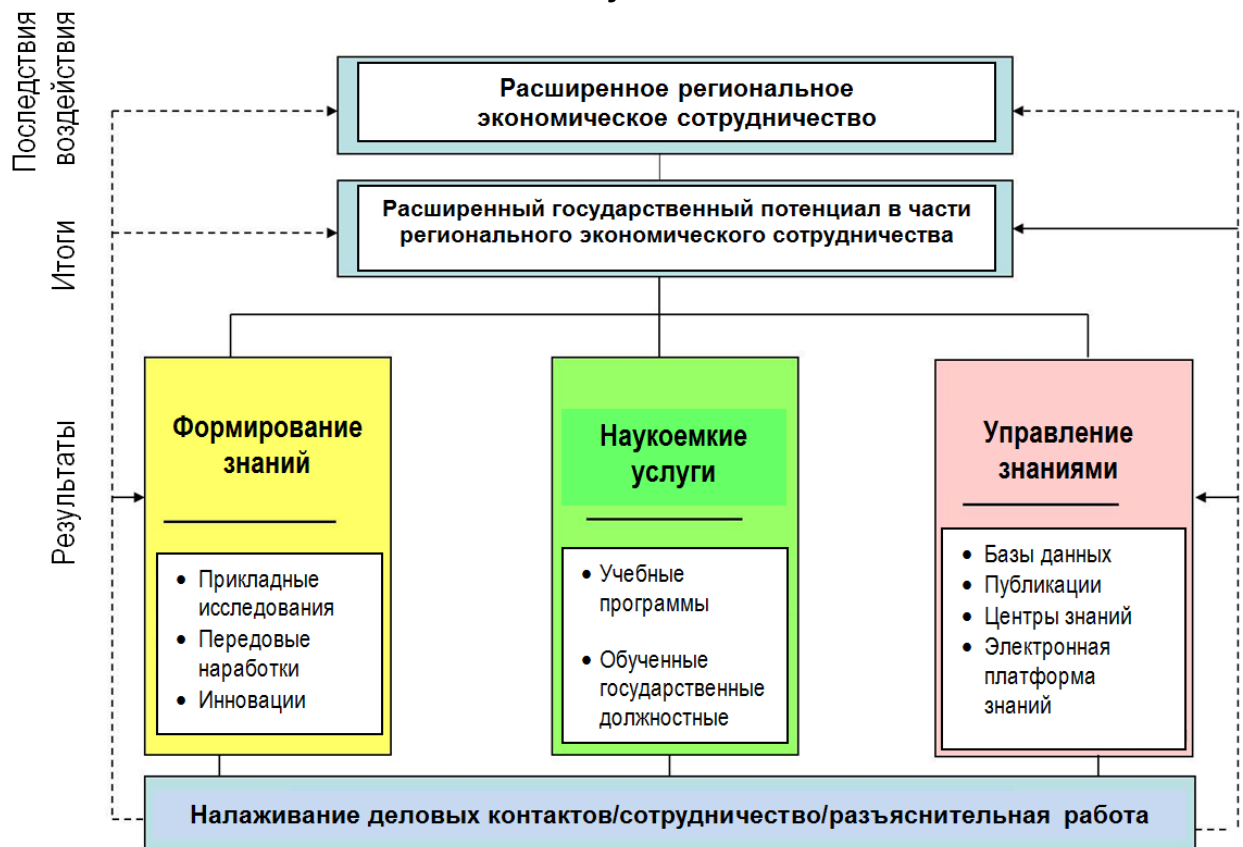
Последствия воздействия

Итоги

Результаты

Расширенное региональное экономическое сотрудничество

Расширенный государственный потенциал в части регионального экономического сотрудничества

Формирование знаний

• Прикладные исследования
• Передовые наработки
• Инновации

Наукоемкие услуги

• Учебные программы
• Обученные государственные должностные

Управление знаниями

• Базы данных
• Публикации
• Центры знаний
• Электронная платформа знаний

Налаживание деловых контактов/сотрудничество/разъяснительная работа